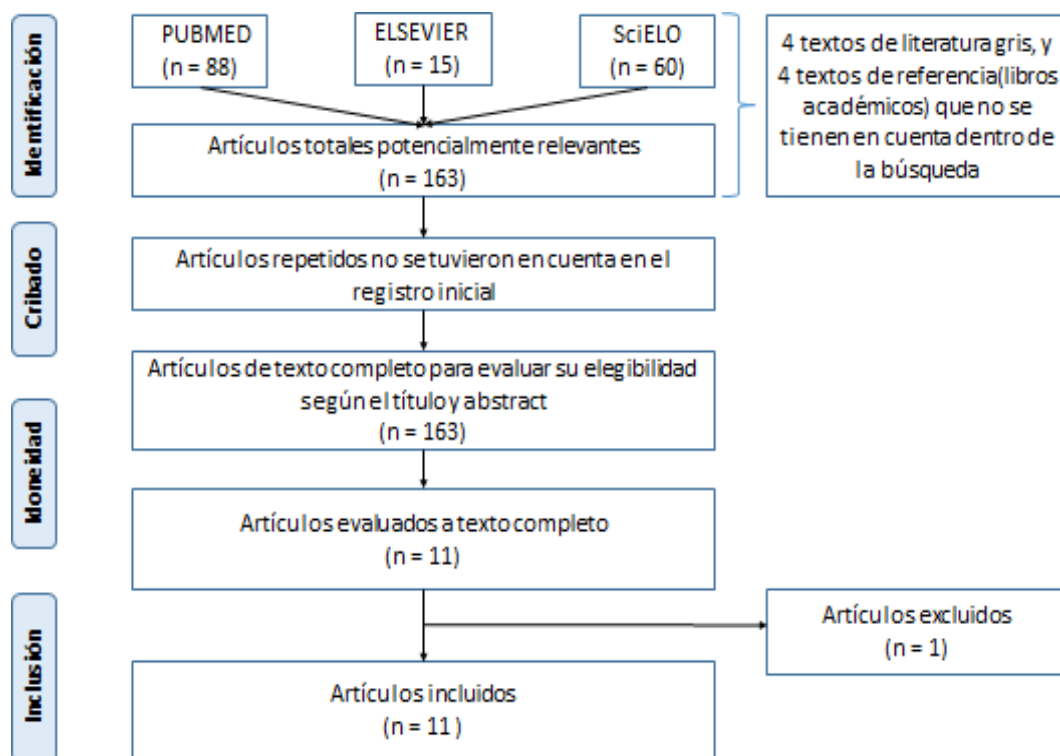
Identificación

PUBMED
(n = 88)

ELSEVIER
(n = 15)

SciELO
(n = 60)

4 textos de literatura gris, y 4 textos de referencia(libros académicos) que no se tienen en cuenta dentro de la búsqueda

Artículos totales potencialmente relevantes
(n = 163)

Cribado

Artículos repetidos no se tuvieron en cuenta en el registro inicial

Artículos de texto completo para evaluar su elegibilidad según el título y abstract
(n = 163)

Idoneidad

Artículos evaluados a texto completo
(n = 11)

Inclusión

Artículos excluidos
(n = 1)

Artículos incluidos
(n = 11 )